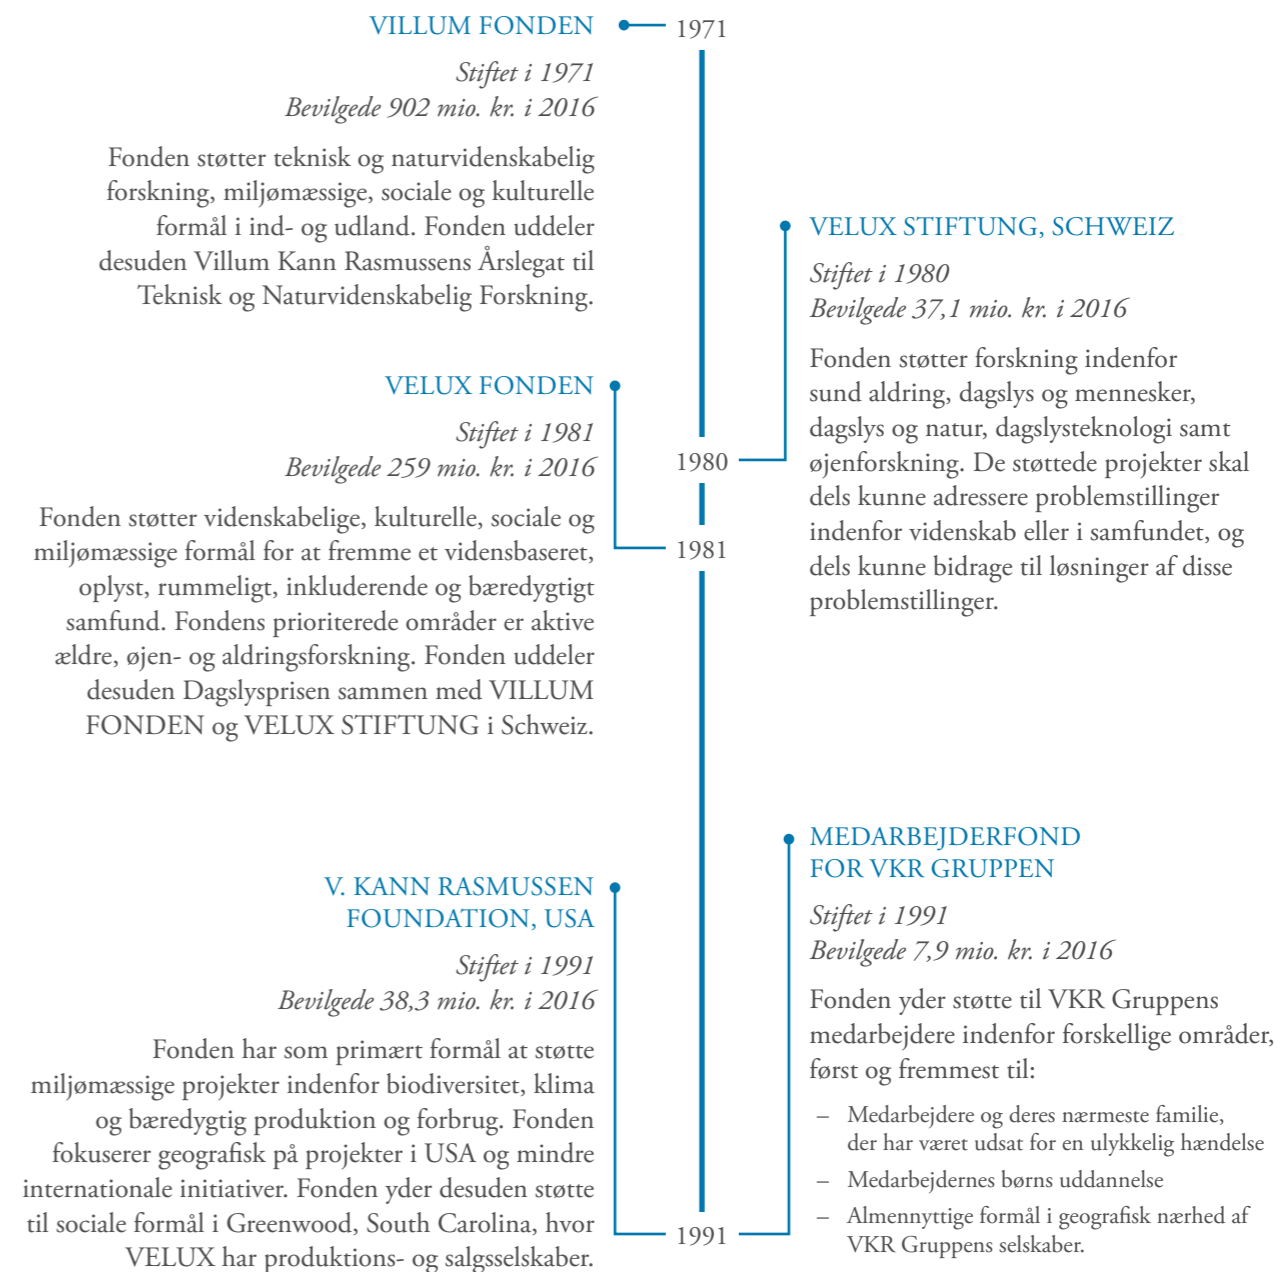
VILLUM FONDEN

1971

Stiftet i 1971
Bevilgede 902 mio. kr. i 2016

Fonden støtter teknisk og naturvidenskabelig forskning, miljømæssige, sociale og kulturelle formål i ind- og udland. Fonden uddeler desuden Villum Kann Rasmussens Årslegat til Teknisk og Naturvidenskabelig Forskning.

VELUX STIFTUNG, SCHWEIZ

Stiftet i 1980
Bevilgede 37,1 mio. kr. i 2016

Fonden støtter forskning indenfor sund aldring, dagslys og mennesker, dagslys og natur, dagslysteknologi samt øjenforskning. De støttede projekter skal dels kunne adressere problemstillinger indenfor videnskab eller i samfundet, og dels kunne bidrage til løsninger af disse problemstillinger.

VELUX FONDEN

Stiftet i 1981
Bevilgede 259 mio. kr. i 2016

1980

Fonden støtter videnskabelige, kulturelle, sociale og miljømæssige formål for at fremme et vidensbaseret, oplyst, rummeligt, inkluderende og bæredygtigt samfund. Fondens prioriterede områder er aktive ældre, øjen- og aldringsforskning. Fonden uddeler desuden Dagslysprisen sammen med VILLUM FONDEN og VELUX STIFTUNG i Schweiz.

1981

MEDARBEJDERFOND FOR VKR GRUPPEN

V. KANN RASMUSSEN FOUNDATION, USA

Stiftet i 1991
Bevilgede 38,3 mio. kr. i 2016

Fonden har som primært formål at støtte miljømæssige projekter indenfor biodiversitet, klima og bæredygtig produktion og forbrug. Fonden fokuserer geografisk på projekter i USA og mindre internationale initiativer. Fonden yder desuden støtte til sociale formål i Greenwood, South Carolina, hvor VELUX har produktions- og salgsselskaber.

Stiftet i 1991
Bevilgede 7,9 mio. kr. i 2016

Fonden yder støtte til VKR Gruppens medarbejdere indenfor forskellige områder, først og fremmest til:

– Medarbejdere og deres nærmeste familie, der har været udsat for en ulykkelig hændelse
– Medarbejdernes børns uddannelse
– Almennyttige formål i geografisk nærhed af VKR Gruppens selskaber.

1991